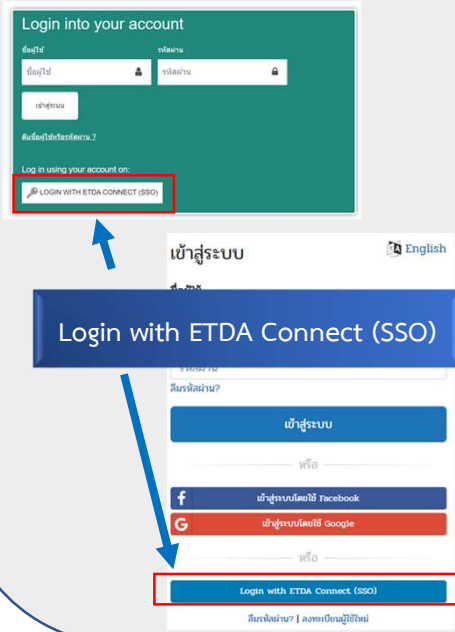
Login into your account

ชื่อผู้ใช้

ชื่อผู้ใช้

รหัสผ่าน

รหัสผ่าน

เข้าสู่ระบบ

ลืมชื่อผู้ใช้หรือรหัสผ่าน ?

Log in using your account on:

LOGIN WITH ETDA CONNECT (SSO)

เข้าสู่ระบบ

English

ชื่อผู้ใช้

Login with ETDA Connect (SSO)

รหัสผ่าน

ลืมรหัสผ่าน?

เข้าสู่ระบบ

หรือ

เข้าสู่ระบบโดยใช้ Facebook

เข้าสู่ระบบโดยใช้ Google

หรือ

Login with ETDA Connect (SSO)

ลืมรหัสผ่าน? | ลงทะเบียนผู้ใช้ใหม่